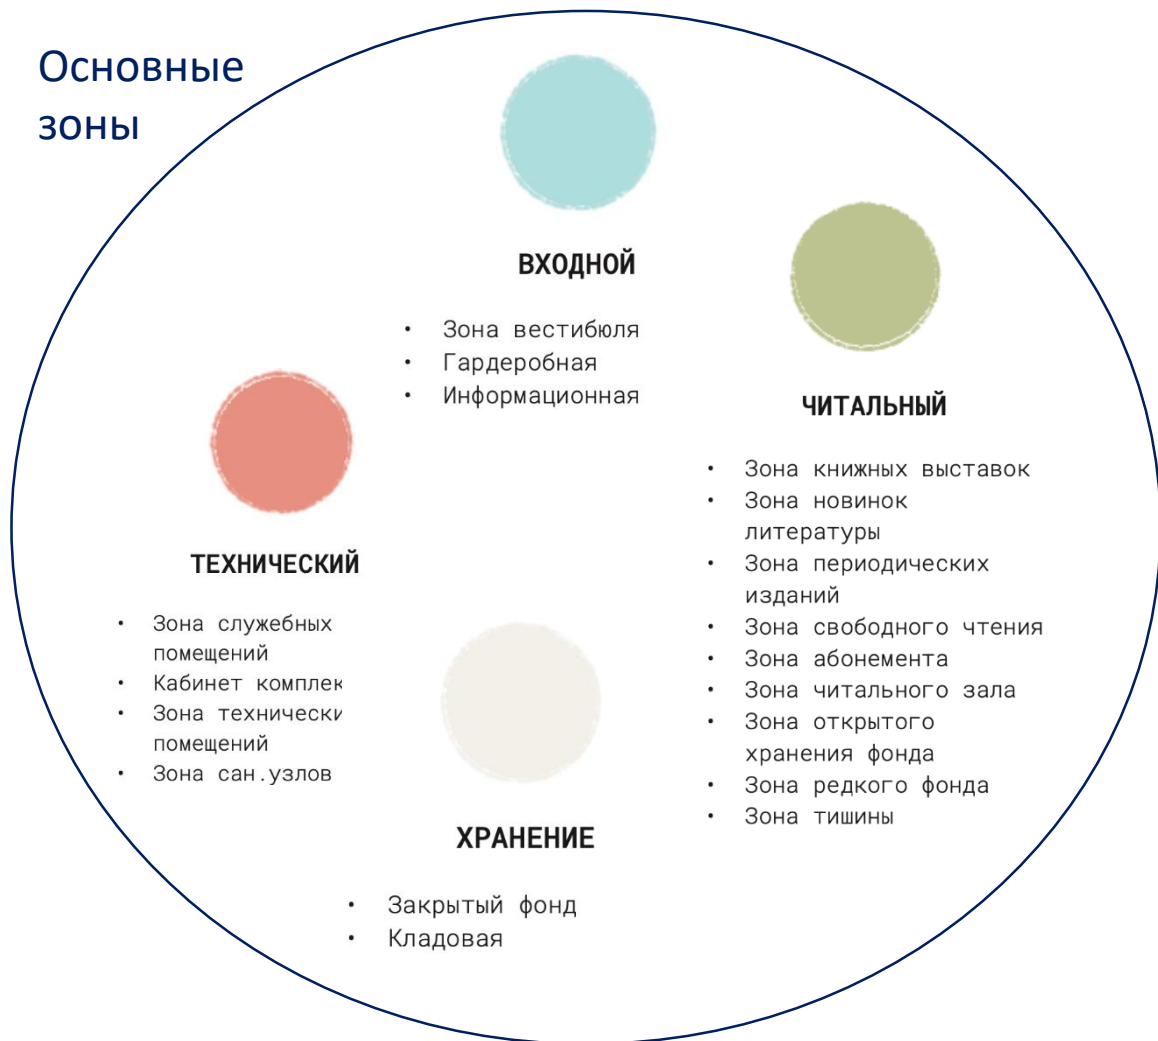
Основные зоны

ВХОДНОЙ

• Зона вестибюля
• Гардеробная
• Информационная

ЧИТАЛЬНЫЙ

• Зона книжных выставок
• Зона новинок литературы
• Зона периодических изданий
• Зона свободного чтения
• Зона абонемента
• Зона читального зала
• Зона открытого хранения фонда
• Зона редкого фонда
• Зона тишины

ТЕХНИЧЕСКИЙ

• Зона служебных помещений
• Кабинет комплек
• Зона технически помещений
• Зона сан.узлов

ХРАНЕНИЕ

• Закрытый фонд
• Кладовая